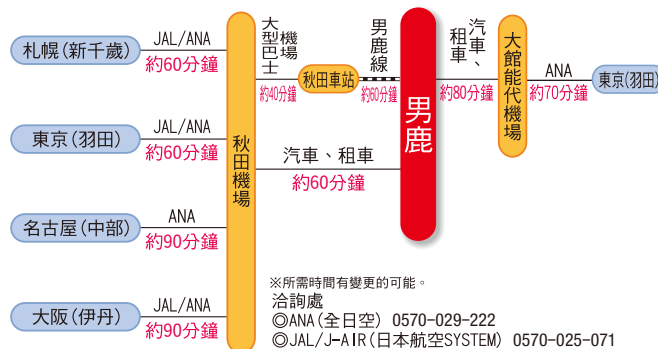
札幌(新千歲)
JAL/ANA
約60分鐘

東京(羽田)
JAL/ANA
約60分鐘

名古屋(中部)
ANA
約90分鐘

大阪(伊丹)
JAL/ANA
約90分鐘

秋田機場

機場大型巴士
約40分鐘

秋田車站

男鹿線
約60分鐘

汽車、租車
約60分鐘

男鹿

汽車、租車
約80分鐘

大館能代機場

ANA
約70分鐘

東京(羽田)

※所需時間有變更的可能。
洽詢處
◎ANA(全日空) 0570-029-222
◎JAL/J-AIR(日本航空SYSTEM) 0570-025-071